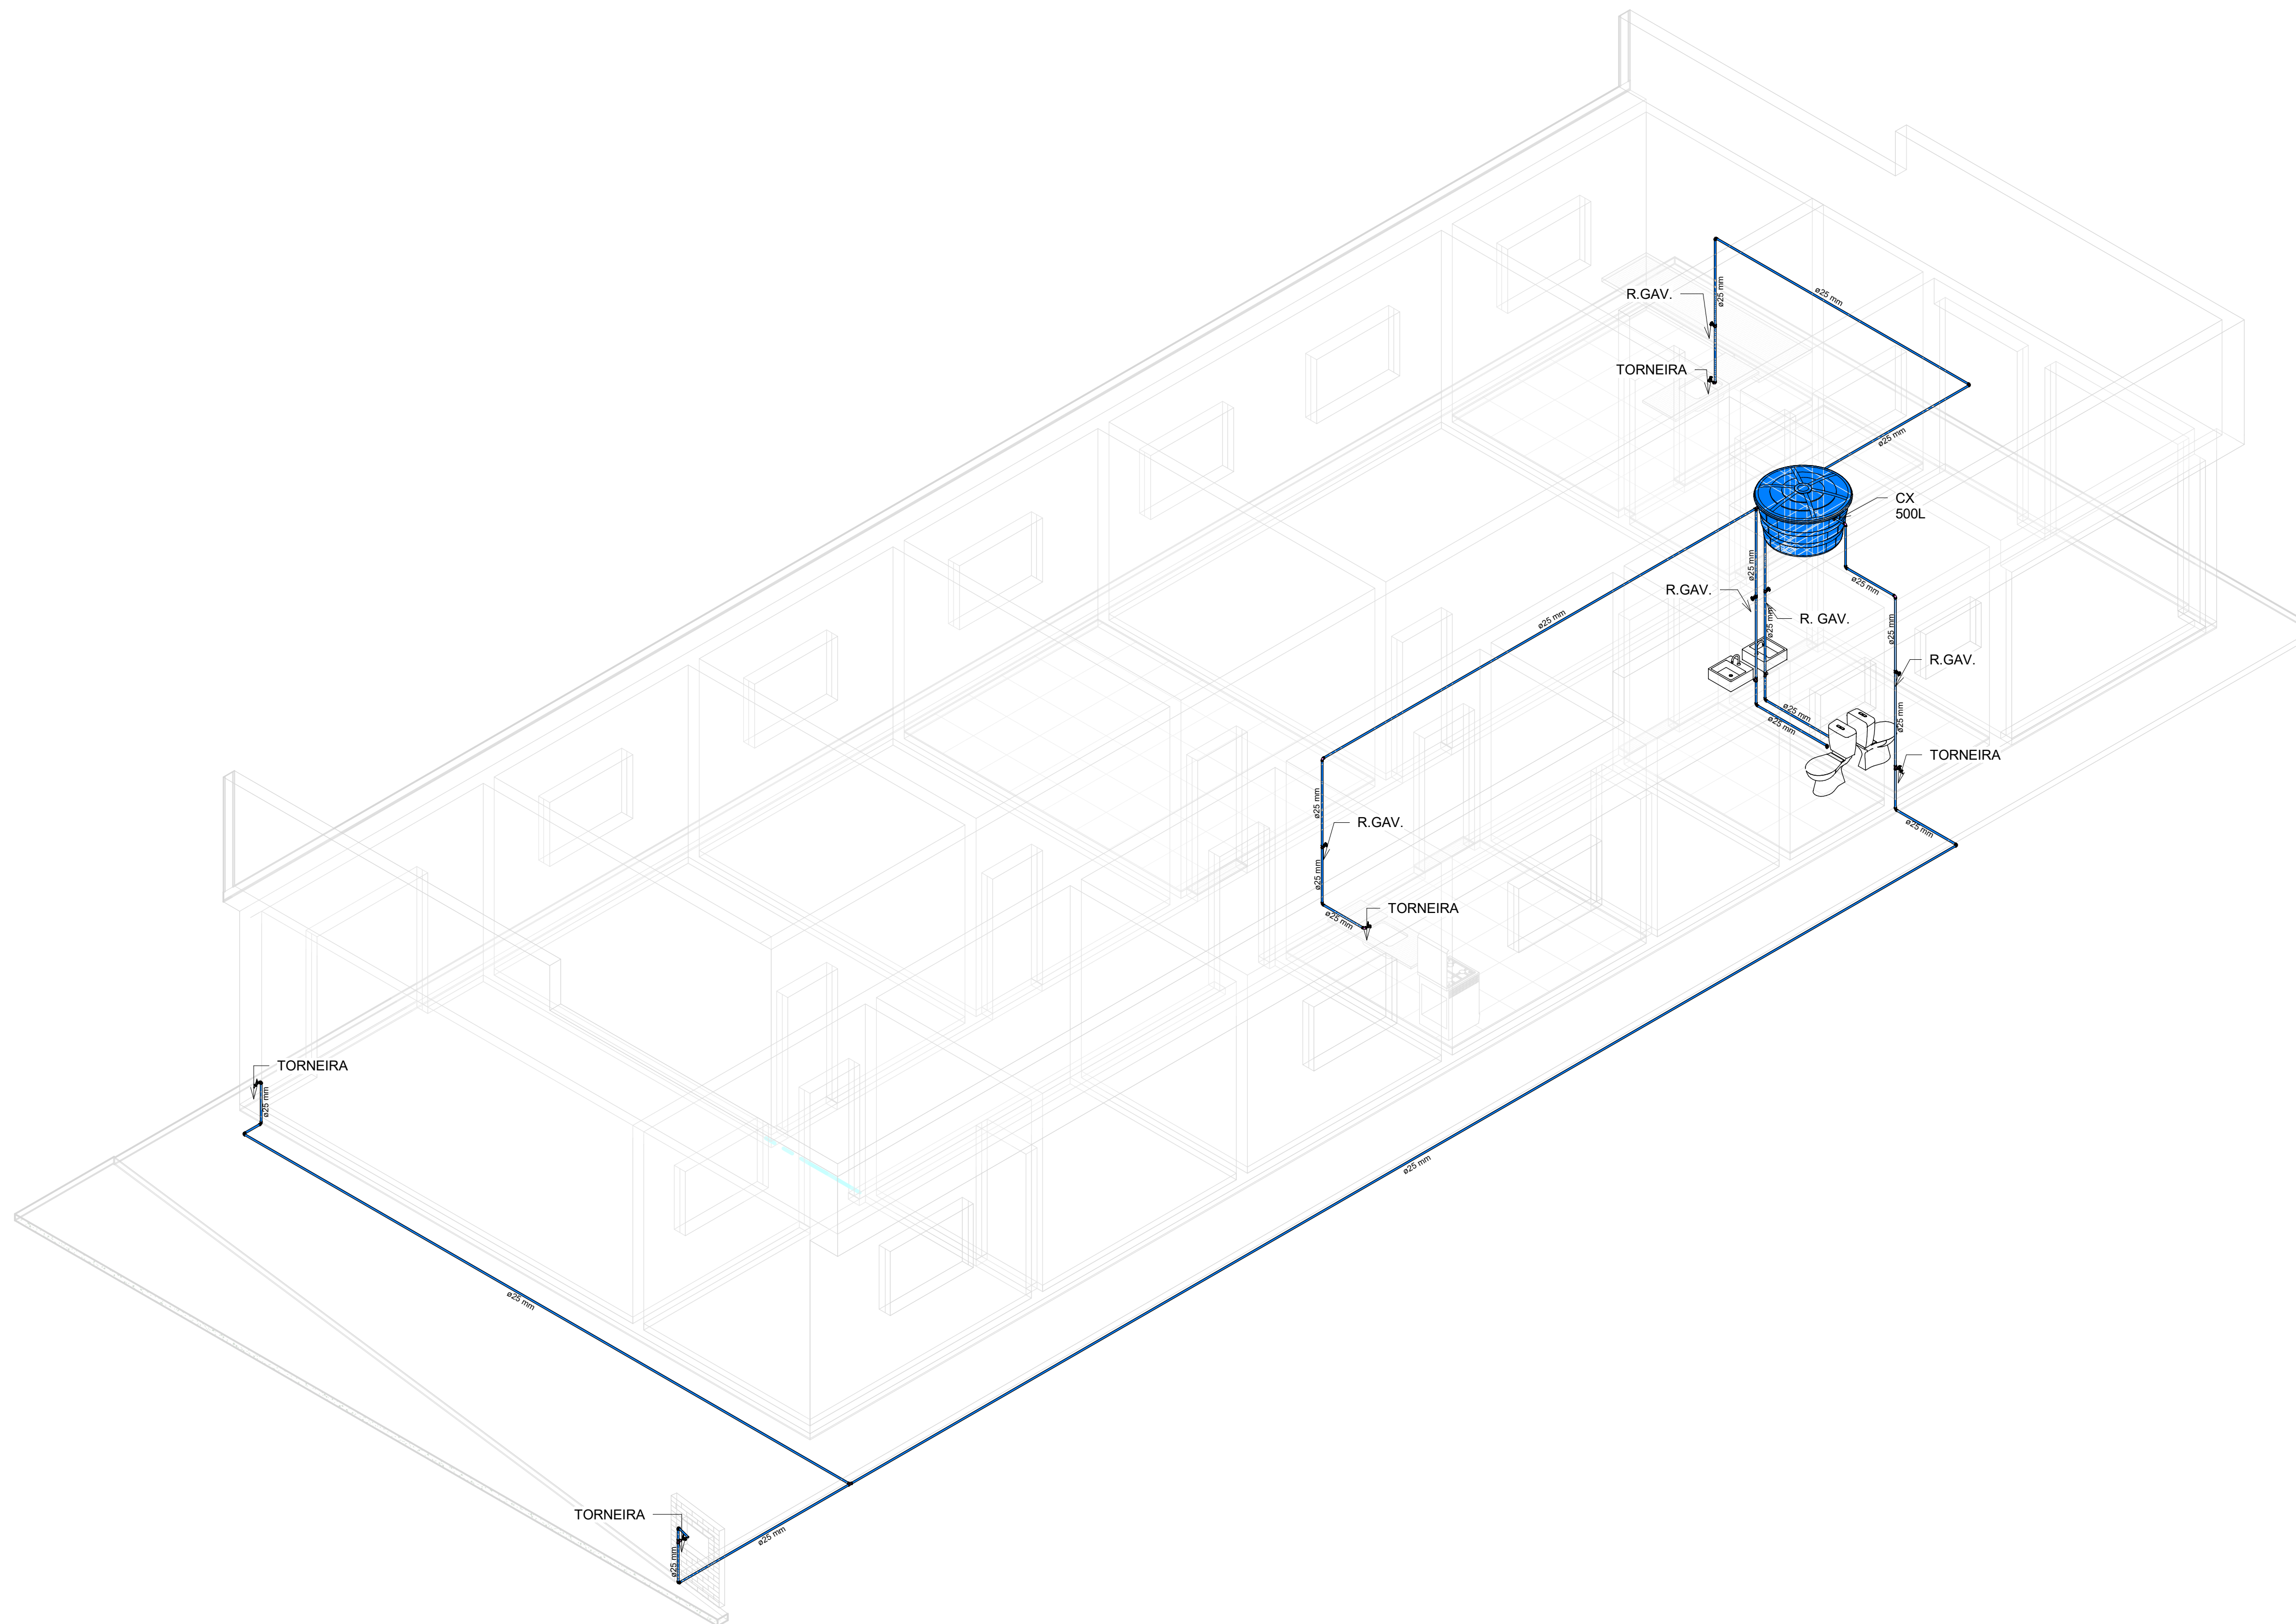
R.GAV.

ø25 mm

ø25 mm

TORNEIRA

ø25 mm

CX
500L

ø25 mm

R.GAV.

R. GAV.

ø25 mm

ø25 mm

ø25 mm

R.GAV.

ø25 mm

ø25 mm

ø25 mm

ø25 mm

TORNEIRA

ø25 mm

ø25 mm

R.GAV.

ø25 mm

ø25 mm

TORNEIRA

TORNEIRA

ø25 mm

ø25 mm

ø25 mm

TORNEIRA

ø25 mm

ø25 mm